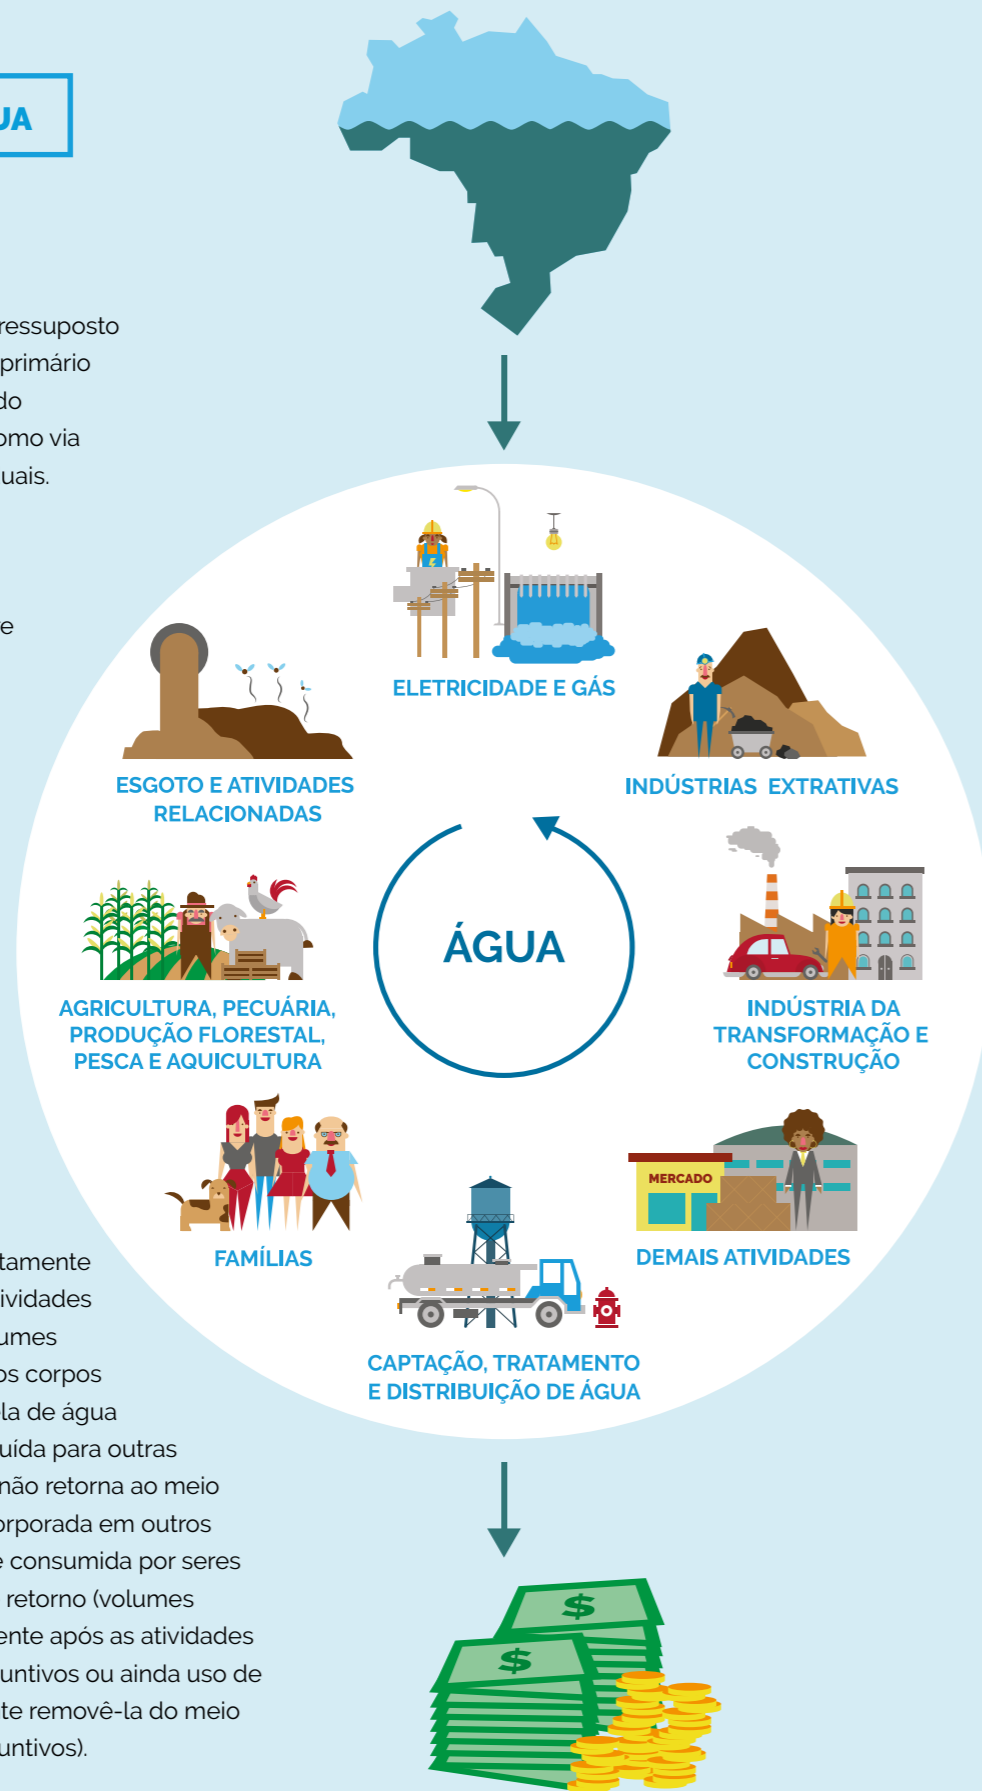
JA

ressuposto
primário
do
omo via
uais.

e

ELETRICIDADE E GÁS

ESGOTO E ATIVIDADES RELACIONADAS

INDÚSTRIAS EXTRATIVAS

ÁGUA

AGRICULTURA, PECUÁRIA, PRODUÇÃO FLORESTAL, PESCA E AQUICULTURA

INDÚSTRIA DA TRANSFORMAÇÃO E CONSTRUÇÃO

FAMÍLIAS

MERCADO

DEMAIS ATIVIDADES

CAPTAÇÃO, TRATAMENTO E DISTRIBUIÇÃO DE ÁGUA

tamente
ividades
umes
os corpos
la de água
uída para outras
não retorna ao meio
rporada em outros
e consumida por seres
retorno (volumes
ente após as atividades
untivos ou ainda uso de
te removê-la do meio
untivos).

$
$